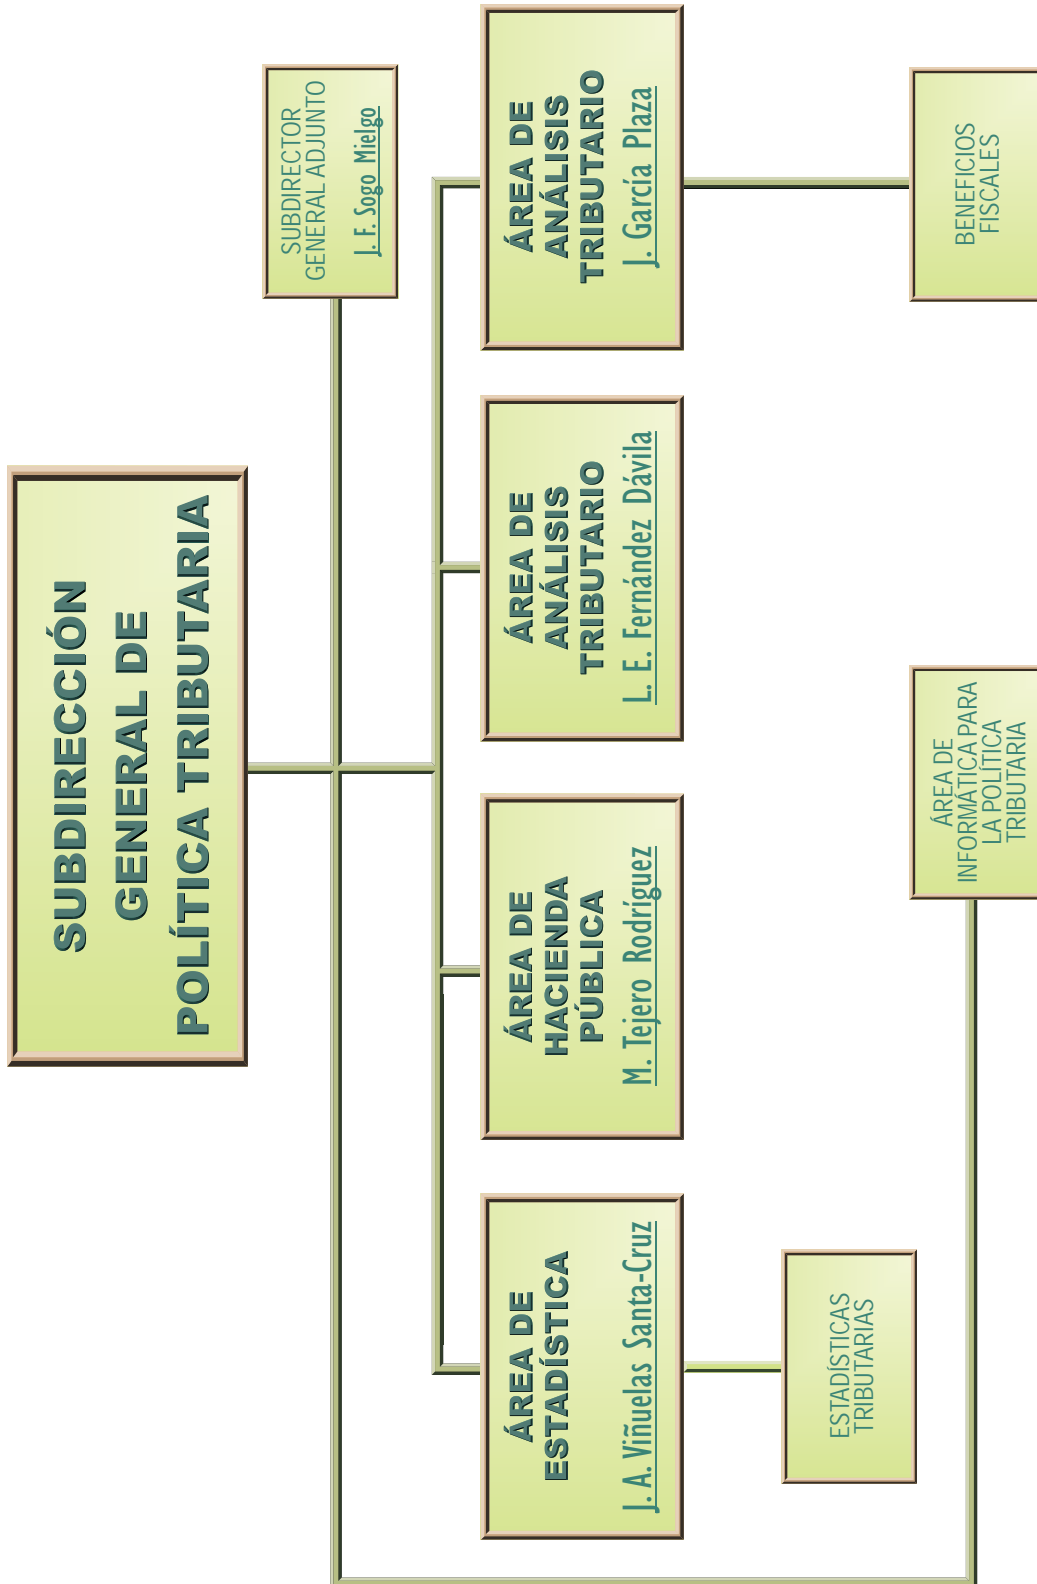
SUBDIRECCIÓN GENERAL DE POLÍTICA TRIBUTARIA

SUBDIRECTOR GENERAL ADJUNTO
J. F. Sogo Mielgo

ÁREA DE ANÁLISIS TRIBUTARIO
J. García Plaza

BENEFICIOS FISCALES

ÁREA DE ANÁLISIS TRIBUTARIO
L. E. Fernández Dávila

ÁREA DE HACIENDA PÚBLICA
M. Tejero Rodríguez

ÁREA DE INFORMÁTICA PARA LA POLÍTICA TRIBUTARIA

ÁREA DE ESTADÍSTICA
J. A. Viñuelas Santa-Cruz

ESTADÍSTICAS TRIBUTARIAS